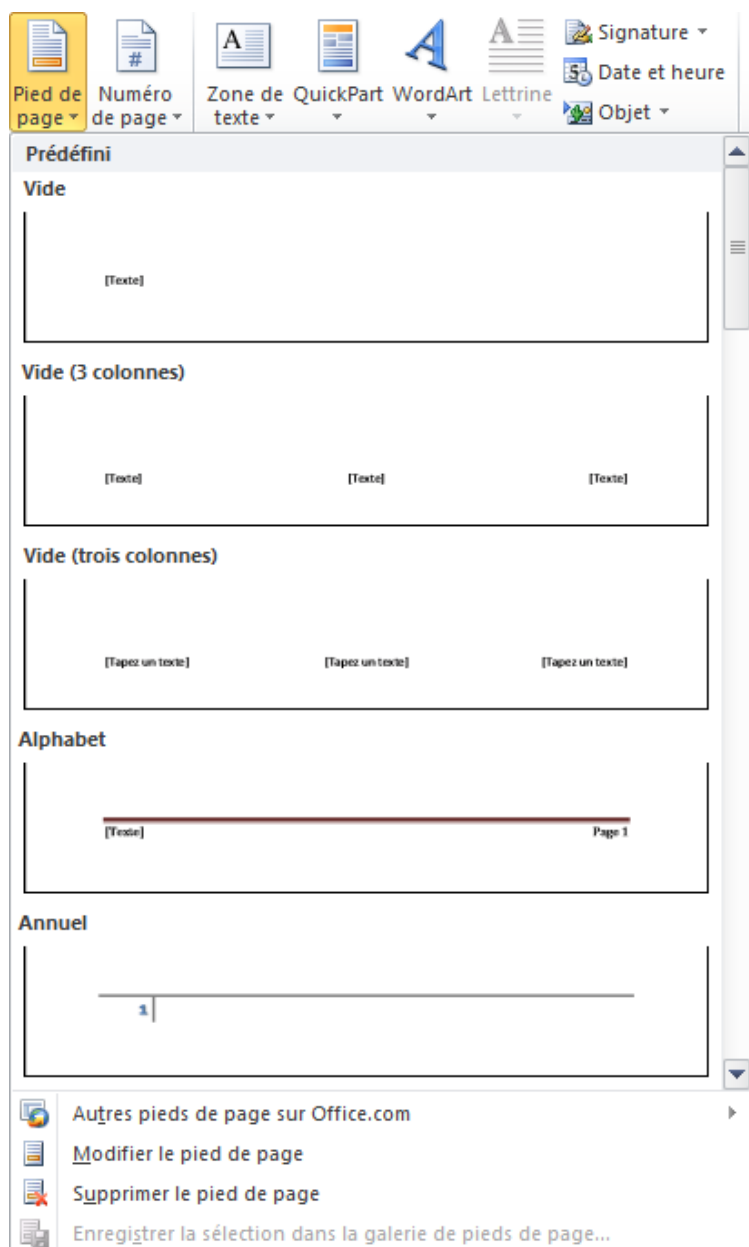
Pied de page ▾
Numéro de page ▾
Zone de texte ▾
QuickPart ▾
WordArt ▾
Lettrine ▾
Signature ▾
Date et heure
Objet ▾

Prédéfini

Vide

[Texte]

Vide (3 colonnes)

[Texte] [Texte] [Texte]

Vide (trois colonnes)

[Tapez un texte] [Tapez un texte] [Tapez un texte]

Alphabet

[Texte] Page 1

Annuel

1

Autres pieds de page sur Office.com
Modifier le pied de page
Supprimer le pied de page
Enregistrer la sélection dans la galerie de pieds de page...